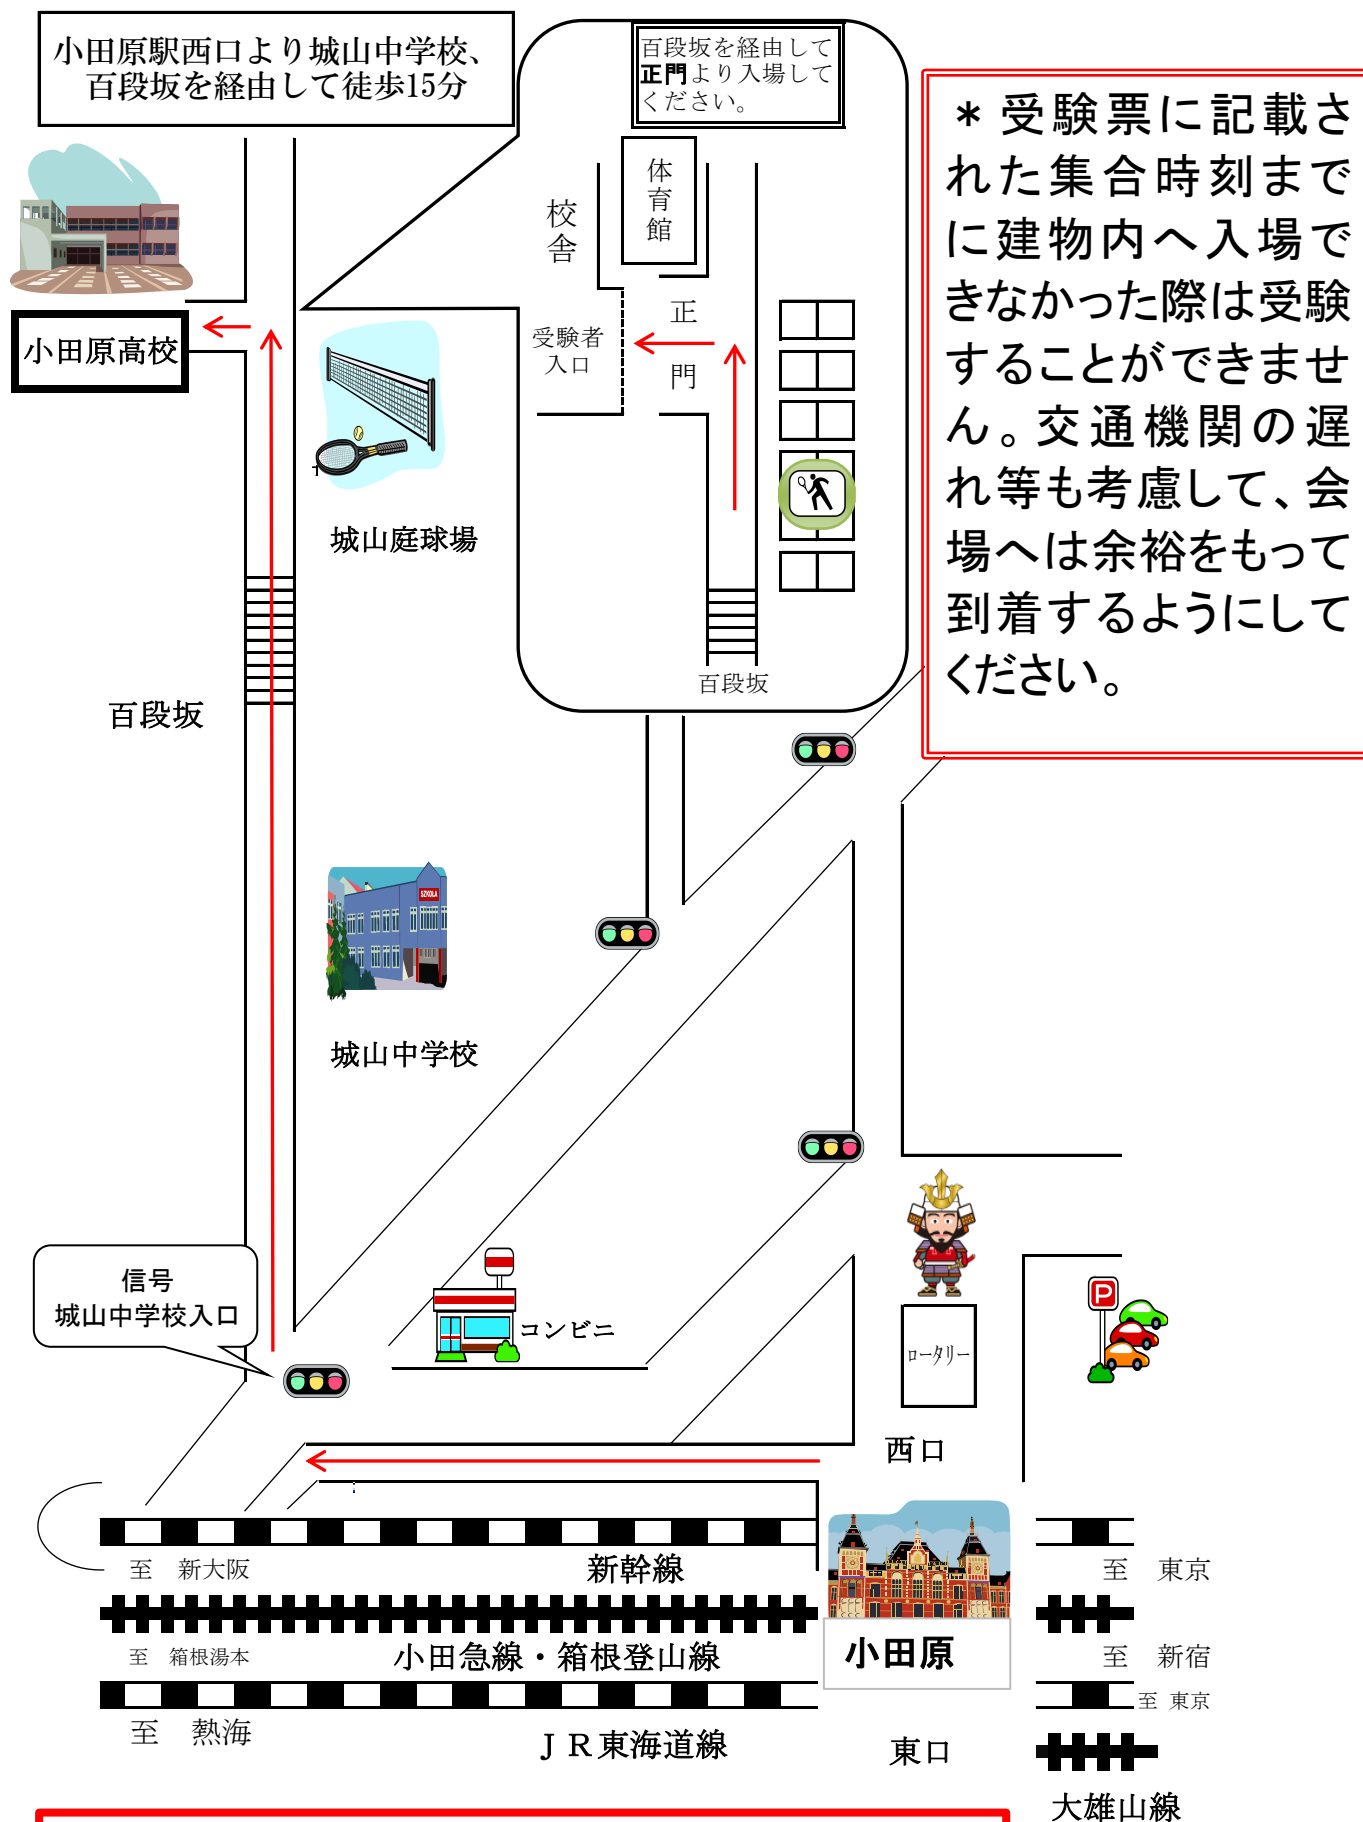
小田原駅西口より城山中学校、百段坂を経由して徒歩15分

百段坂を経由して正門より入場してください。

校舎

体育館

受験者入口

正門

百段坂

＊受験票に記載された集合時刻までに建物内へ入場できなかった際は受験することができません。交通機関の遅れ等も考慮して、会場へは余裕をもって到着するようにしてください。

小田原高校

城山庭球場

百段坂

城山中学校

信号
城山中学校入口

コンビニ

ロータリー

西口

至　新大阪

新幹線

至　東京

至　箱根湯本

小田急線・箱根登山線

小田原

至　新宿

至　東京

至　熱海

ＪＲ東海道線

東口

大雄山線